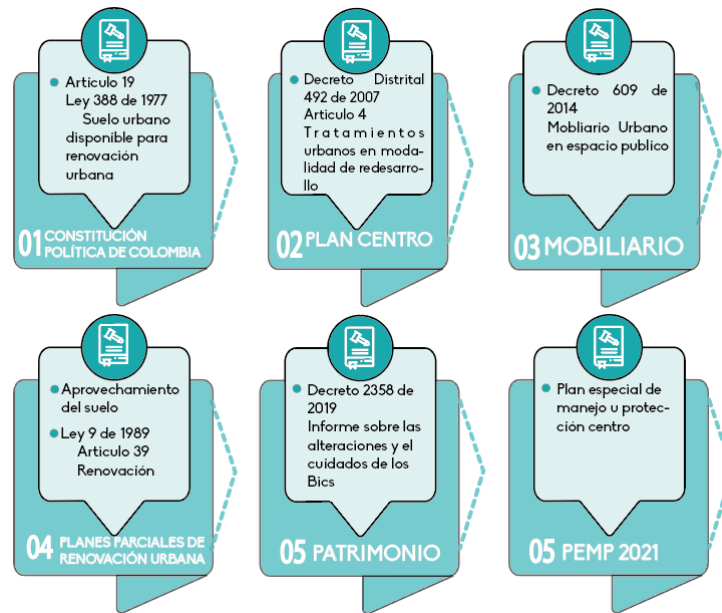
Articulo 19
Ley 388 de 1977
Suelo urbano disponible para renovación urbana

01 CONSTITUCIÓN POLÍTICA DE COLOMBIA

Decreto Distrital 492 de 2007
Articulo 4
Tratamientos urbanos en modalidad de redesarrollo

02 PLAN CENTRO

Decreto 609 de 2014
Mobliario Urbano en espacio publico

03 MOBILIARIO

Aprovechamiento del suelo

Ley 9 de 1989
Articulo 39
Renovación

04 PLANES PARCIALES DE RENOVACIÓN URBANA

Decreto 2358 de 2019
Informe sobre las alteraciones y el cuidados de los Bics

05 PATRIMONIO

Plan especial de manejo u protección centro

05 PEMP 2021